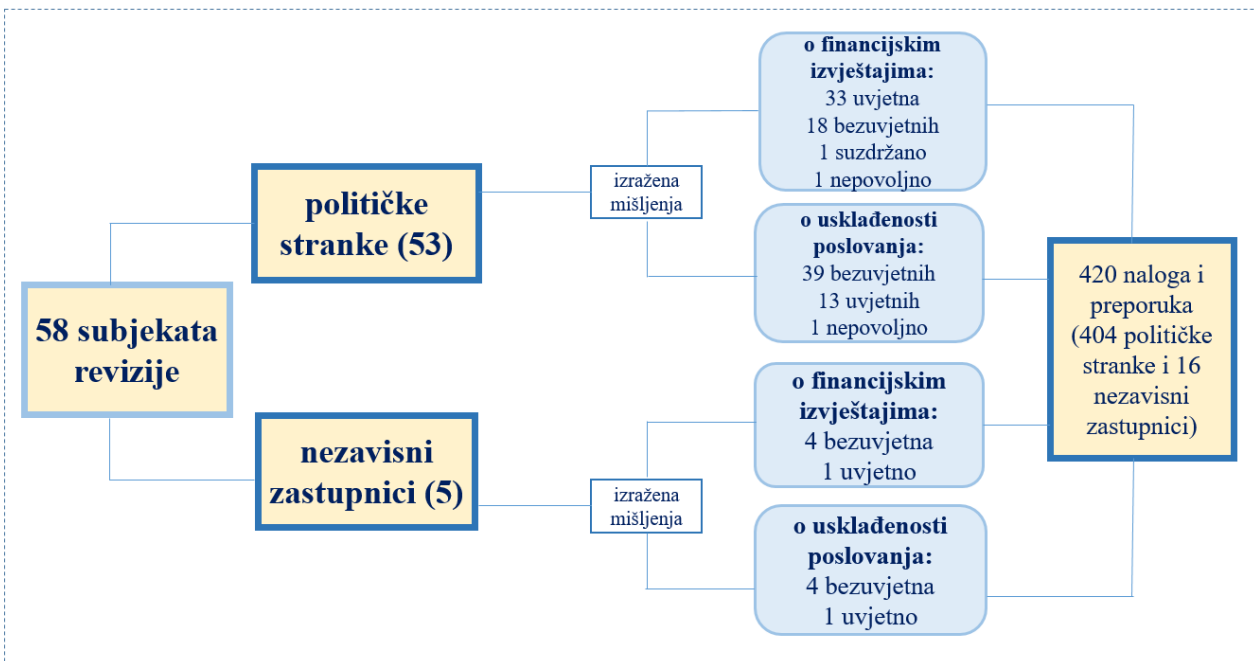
58 subjekata revizije

političke stranke (53)

nezavisni zastupnici (5)

izražena mišljenja

o financijskim izvještajima:
33 uvjetna
18 bezuvjetnih
1 suzdržano
1 nepovoljno

o usklađenosti poslovanja:
39 bezuvjetnih
13 uvjetnih
1 nepovoljno

izražena mišljenja

o financijskim izvještajima:
4 bezuvjetna
1 uvjetno

o usklađenosti poslovanja:
4 bezuvjetna
1 uvjetno

420 naloga i preporuka (404 političke stranke i 16 nezavisni zastupnici)